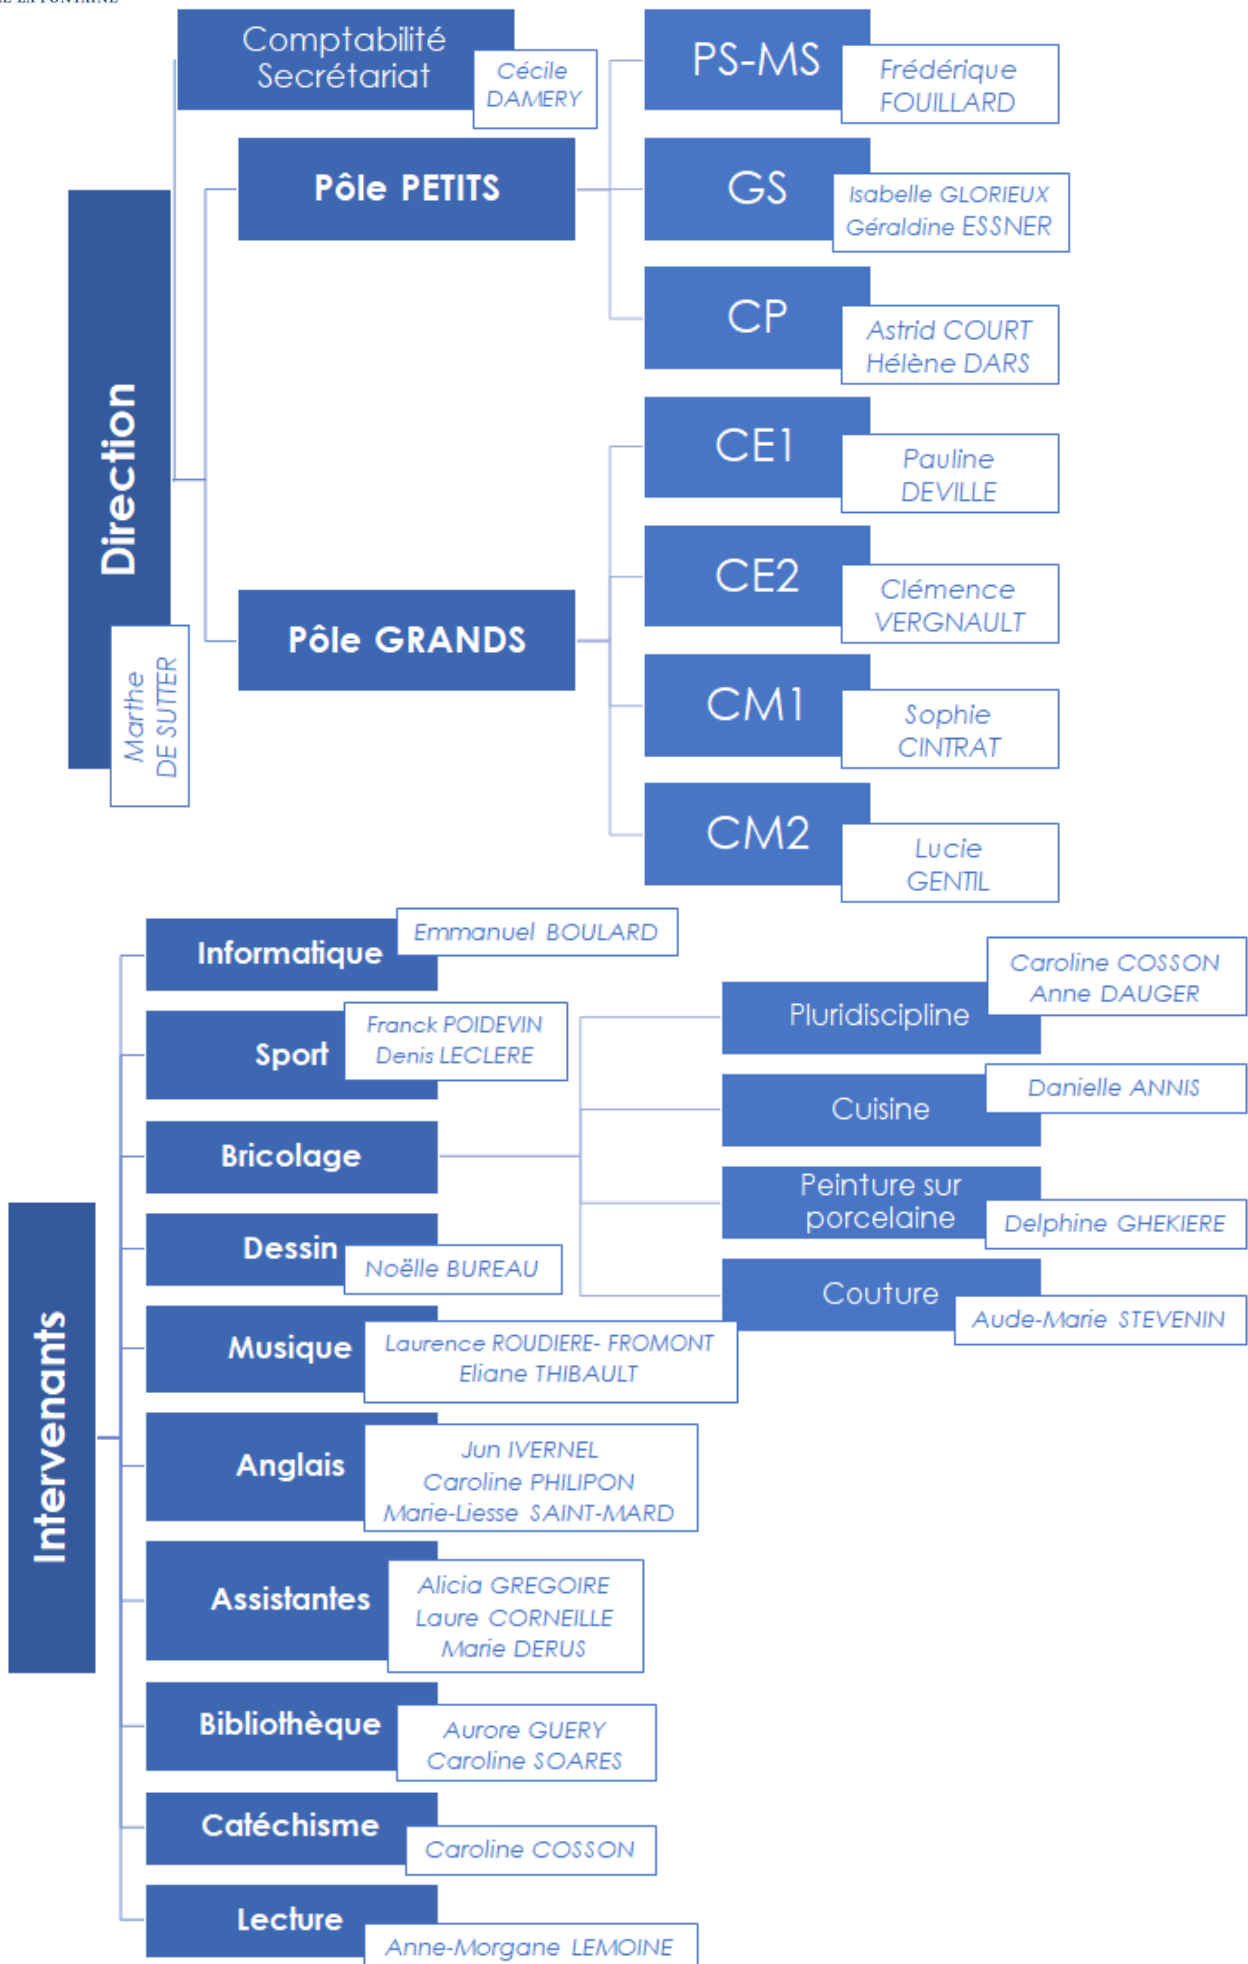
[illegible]

Direction

Marthe DE SUTTER

Comptabilité Secrétariat

Cécile DAMERY

Pôle PETITS

PS-MS

Frédérique FOUILLARD

GS

Isabelle GLORIEUX
Géraldine ESSNER

CP

Astrid COURT
Hélène DARS

Pôle GRANDS

CE1

Pauline DEVILLE

CE2

Clémence VERGNAULT

CM1

Sophie CINTRAT

CM2

Lucie GENTIL

Intervenants

Informatique

Emmanuel BOULARD

Sport

Franck POIDEVIN
Denis LECLERE

Bricolage

Pluridiscipline

Caroline COSSON
Anne DAUGER

Cuisine

Danielle ANNIS

Peinture sur porcelaine

Delphine GHEKIERE

Couture

Aude-Marie STEVENIN

Dessin

Noëlle BUREAU

Musique

Laurence ROUDIERE- FROMONT
Eliane THIBAULT

Anglais

Jun IVERNEL
Caroline PHILIPON
Marie-Liesse SAINT-MARD

Assistantes

Alicia GREGOIRE
Laure CORNEILLE
Marie DERUS

Bibliothèque

Aurore GUERY
Caroline SOARES

Catéchisme

Caroline COSSON

Lecture

Anne-Morgane LEMOINE